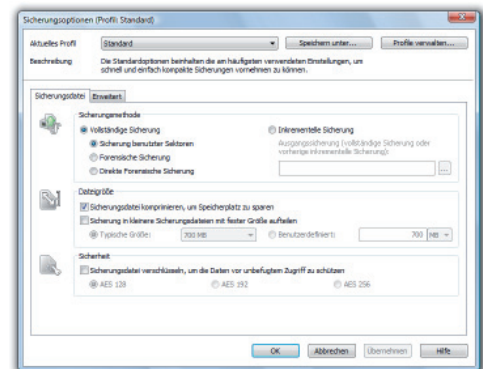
Sicherungsoptionen (Profil: Standard)

Aktuelles Profil
Standard
Speichern unter...
Profile verwalten...

Beschreibung
Die Standardoptionen beinhalten die am häufigsten verwendeten Einstellungen, um schnell und einfach kompakte Sicherungen vornehmen zu können.

Sicherungsdatei
Erweitert

Sicherungsmethode
Vollständige Sicherung
Sicherung benutzter Sektoren
Forensische Sicherung
Direkte Forensische Sicherung
Inkrementelle Sicherung
Ausgangssicherung (vollständige Sicherung oder vorherige inkrementelle Sicherung):
...

Dateigröße
Sicherungsdatei komprimieren, um Speicherplatz zu sparen
Sicherung in kleinere Sicherungsdateien mit fester Größe aufteilen
Typische Größe:
700 MB
Benutzerdefiniert:
700
MB

Sicherheit
Sicherungsdatei verschlüsseln, um die Daten vor unbefugtem Zugriff zu schützen
AES 128
AES 192
AES 256

OK
Abbrechen
Übernehmen
Hilfe